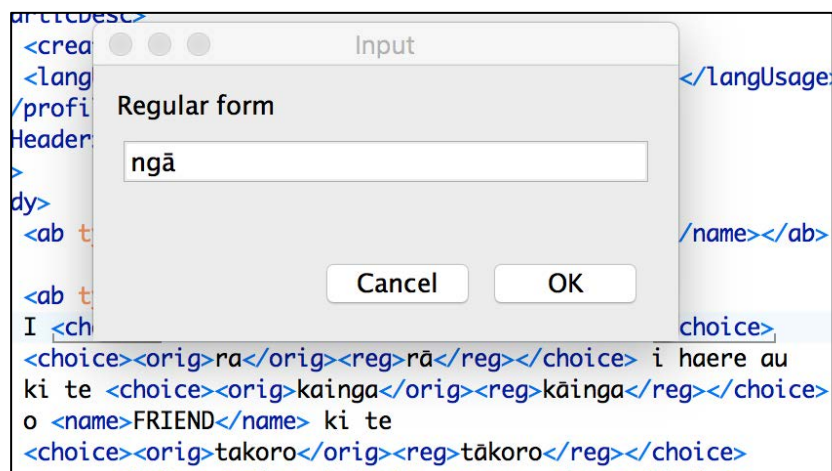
articDesc>
<crea
<lang
/profi
Header
>
dy>
<ab t
<ab t
I <ch

Input

Regular form

ngā

Cancel OK

</langUsage
/name></ab>
choice>
<choice><orig>ra</orig><reg>rā</reg></choice> i haere au ki te <choice><orig>kainga</orig><reg>kāinga</reg></choice> o <name>FRIEND</name> ki te <choice><orig>takoro</orig><reg>tākoro</reg></choice>